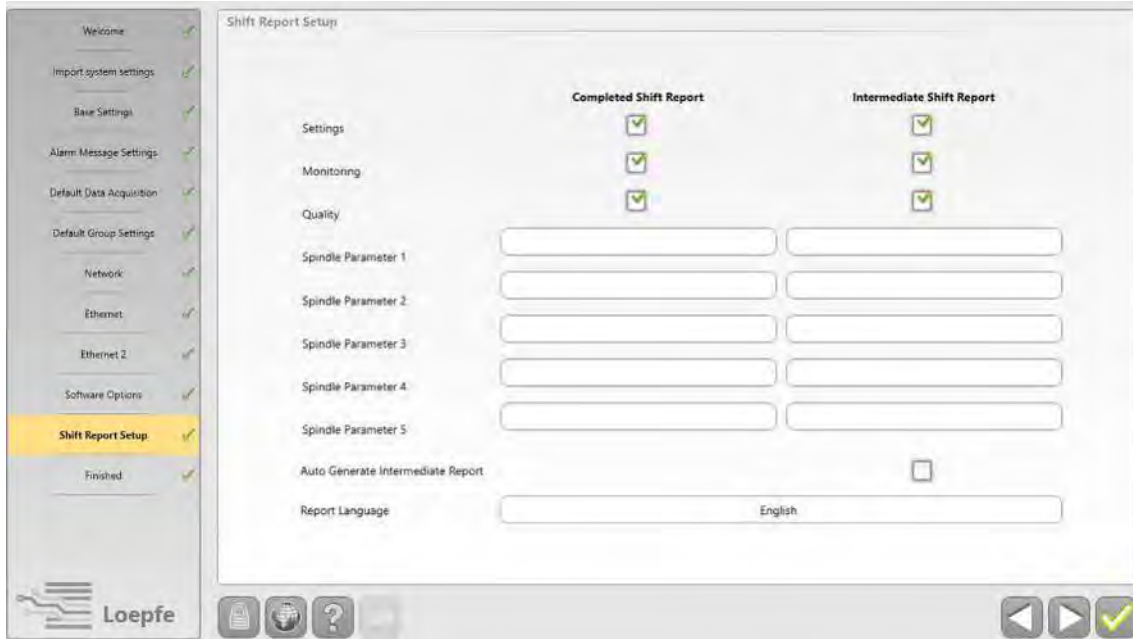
Welcome
Import system settings
Base Settings
Alarm Message Settings
Default Data Acquisition
Default Group Settings
Network
Ethernet
Ethernet 2
Software Options
Shift Report Setup
Finished

Loepfe

Shift Report Setup

| | Completed Shift Report | Intermediate Shift Report |
|---|---|---|
| Settings | ☑ | ☑ |
| Monitoring | ☑ | ☑ |
| Quality | ☑ | ☑ |
| Spindle Parameter 1 | | |
| Spindle Parameter 2 | | |
| Spindle Parameter 3 | | |
| Spindle Parameter 4 | | |
| Spindle Parameter 5 | | |
| Auto Generate Intermediate Report | | ☐ |
| Report Language | English | |